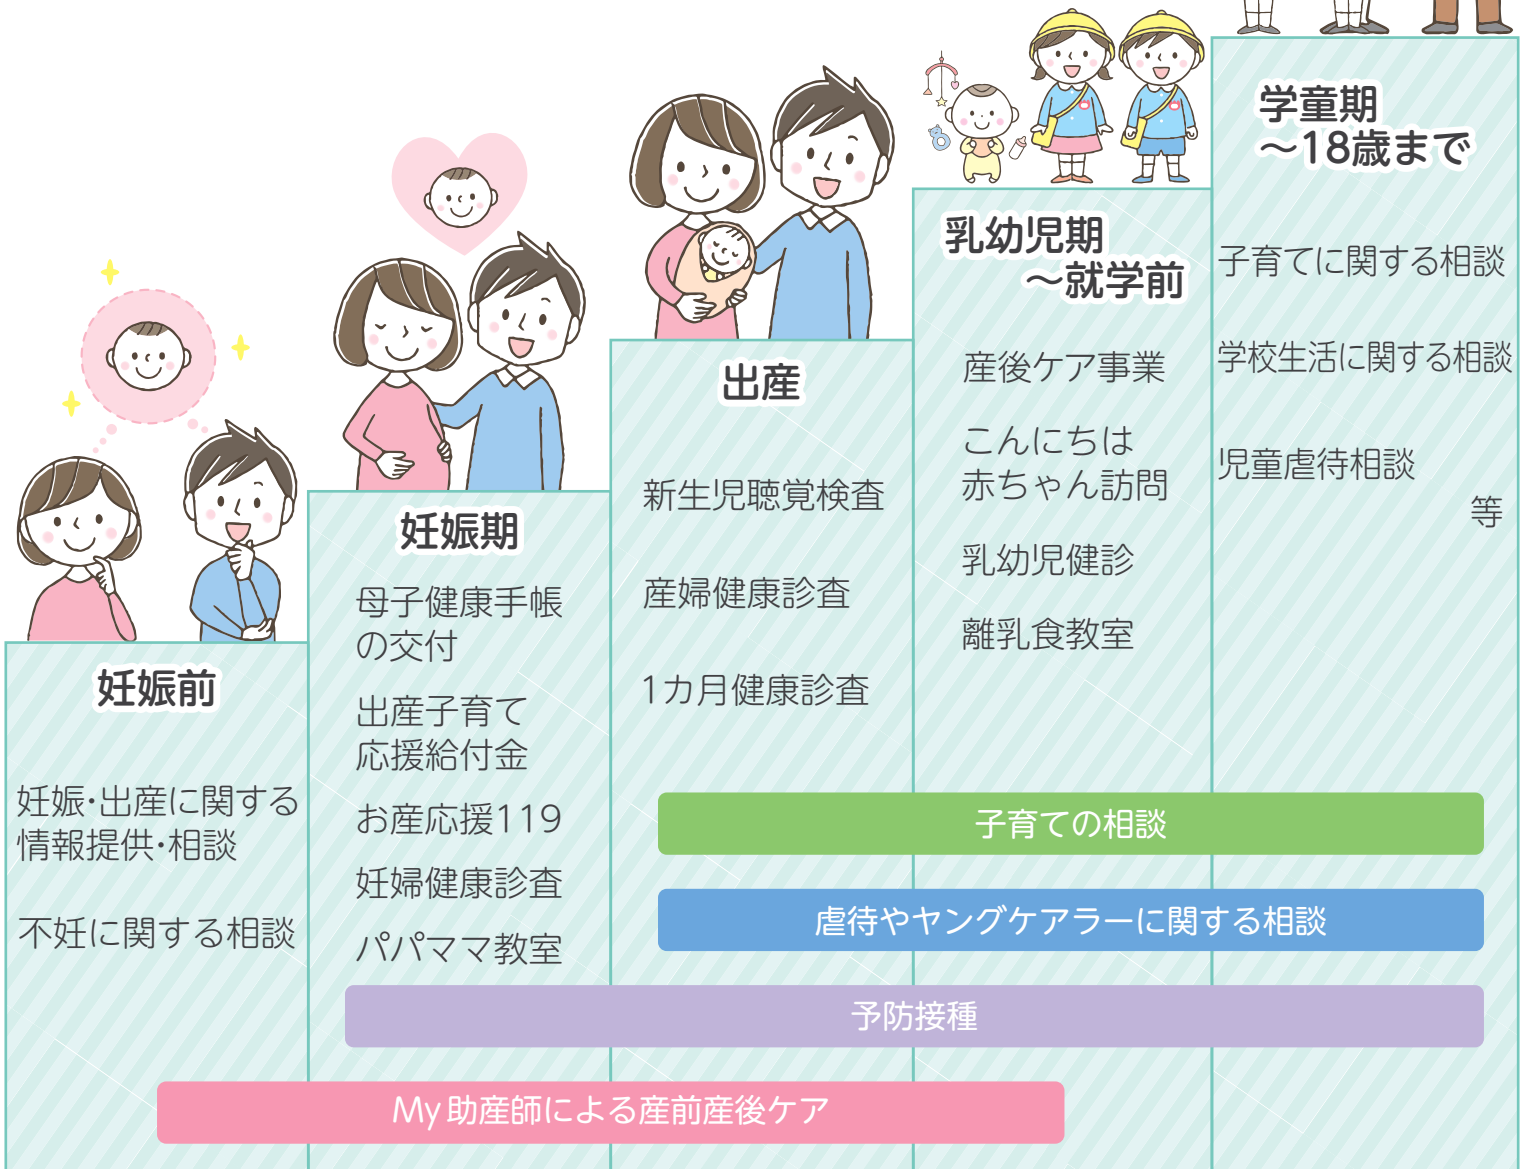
妊娠前

妊娠・出産に関する情報提供・相談

不妊に関する相談

妊娠期

母子健康手帳の交付

出産子育て応援給付金

お産応援119

妊婦健康診査

パパママ教室

出産

新生児聴覚検査

産婦健康診査

1カ月健康診査

乳幼児期 ～就学前

産後ケア事業

こんにちは赤ちゃん訪問

乳幼児健診

離乳食教室

学童期 ～18歳まで

子育てに関する相談

学校生活に関する相談

児童虐待相談

等

子育ての相談

虐待やヤングケアラーに関する相談

予防接種

My 助産師による産前産後ケア